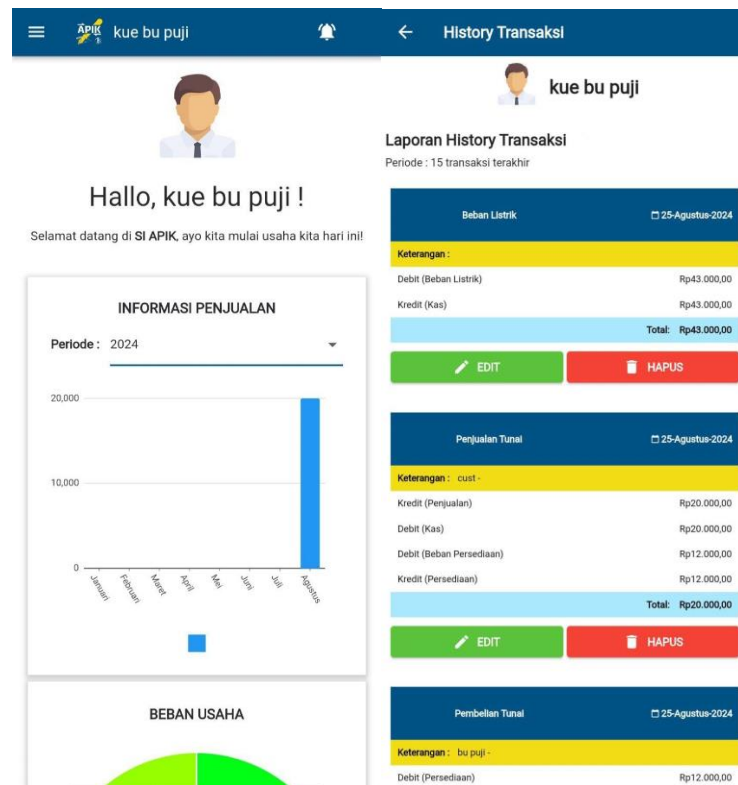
APIK kue bu puji

Hallo, kue bu puji !

Selamat datang di SI APIK, ayo kita mulai usaha kita hari ini!

INFORMASI PENJUALAN

Periode : 2024

20,000
10,000
0

Januari Februari Maret April Mei Juni Juli Agustus

BEBAN USAHA

History Transaksi

kue bu puji

Laporan History Transaksi
Periode : 15 transaksi terakhir

Beban Listrik 25-Agustus-2024
Keterangan :
Debit (Beban Listrik) Rp43.000,00
Kredit (Kas) Rp43.000,00
Total: Rp43.000,00
EDIT HAPUS

Penjualan Tunai 25-Agustus-2024
Keterangan : cust -
Kredit (Penjualan) Rp20.000,00
Debit (Kas) Rp20.000,00
Debit (Beban Persediaan) Rp12.000,00
Kredit (Persediaan) Rp12.000,00
Total: Rp20.000,00
EDIT HAPUS

Pembelian Tunai 25-Agustus-2024
Keterangan : bu puji -
Debit (Persediaan) Rp12.000,00